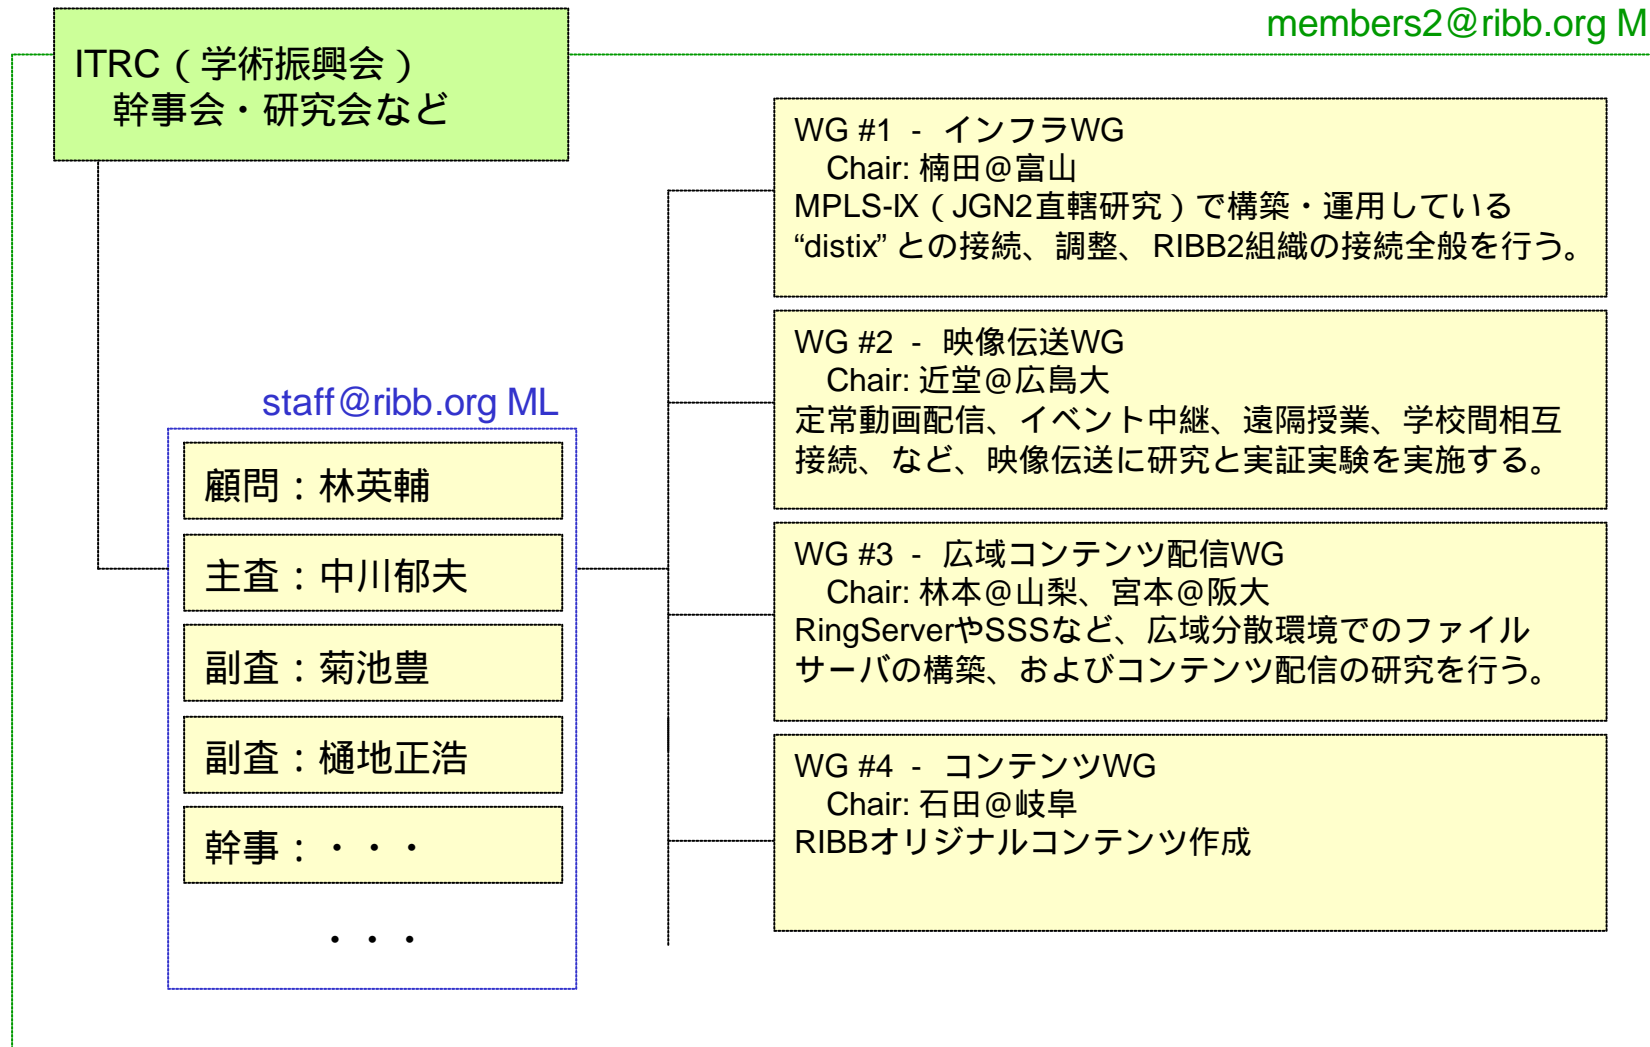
members2@ribb.org M

ITRC（学術振興会）
幹事会・研究会など

WG #1 - インフラWG
Chair: 楠田@富山
MPLS-IX（JGN2直轄研究）で構築・運用している “distix” との接続、調整、RIBB2組織の接続全般を行う。

WG #2 - 映像伝送WG
Chair: 近堂@広島大
定常動画配信、イベント中継、遠隔授業、学校間相互接続、など、映像伝送に研究と実証実験を実施する。

staff@ribb.org ML

顧問：林英輔

主査：中川郁夫

副査：菊池豊

副査：樋地正浩

幹事：・・・

・・・

WG #3 - 広域コンテンツ配信WG
Chair: 林本@山梨、宮本@阪大
RingServerやSSSなど、広域分散環境でのファイルサーバの構築、およびコンテンツ配信の研究を行う。

WG #4 - コンテンツWG
Chair: 石田@岐阜
RIBBオリジナルコンテンツ作成